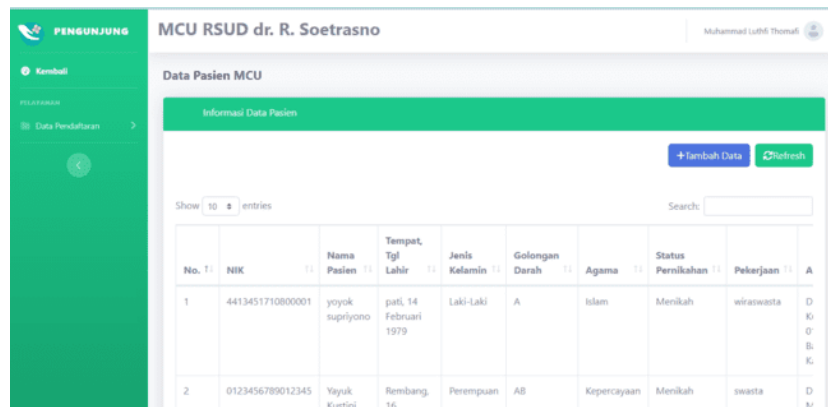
PENGUNJUNG

Kembali

PELAYANAN

Data Pendaftaran

MCU RSUD dr. R. Soetrasno

Muhammad Luthfi Thomafi

Data Pasien MCU

Informasi Data Pasien

+Tambah Data

Refresh

Show 10 entries

Search:

| No. | NIK | Nama Pasien | Tempat, Tgl Lahir | Jenis Kelamin | Golongan Darah | Agama | Status Pernikahan | Pekerjaan | A |
|---|---|---|---|---|---|---|---|---|---|
| 1 | 4413451710800001 | yoyok supriyono | pati, 14 Februari 1979 | Laki-Laki | A | Islam | Menikah | wiraswasta | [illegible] |
| 2 | 0123456789012345 | Yayuk Kustini | Rembang, 16 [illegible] | Perempuan | AB | Kepercayaan | Menikah | swasta | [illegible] |